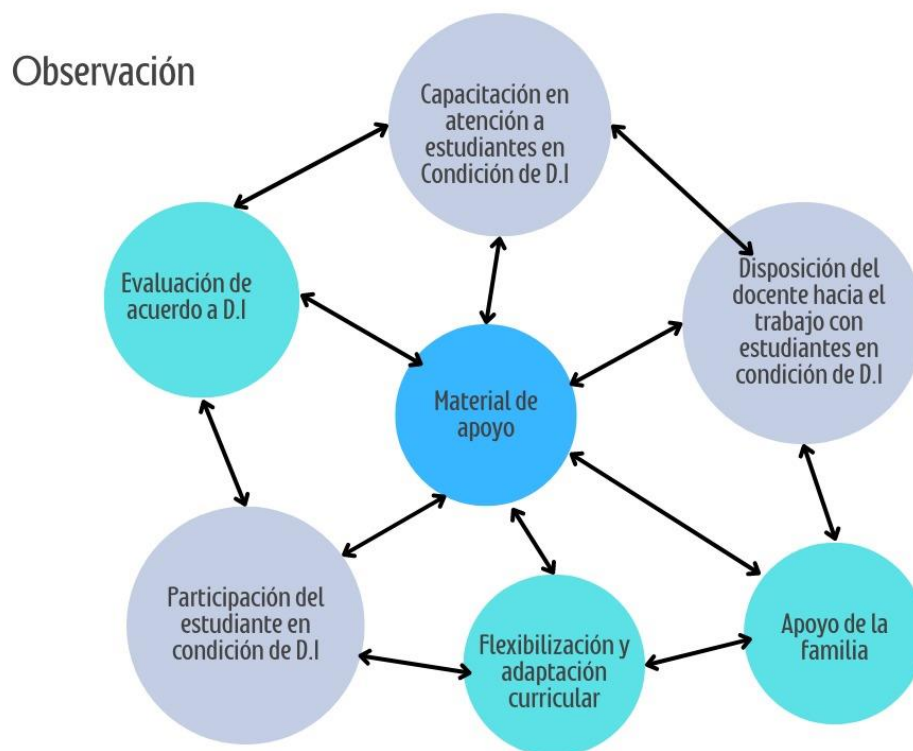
Observación

Capacitación en atención a estudiantes en Condición de D.I

Evaluación de acuerdo a D.I

Disposición del docente hacia el trabajo con estudiantes en condición de D.I

Material de apoyo

Participación del estudiante en condición de D.I

Flexibilización y adaptación curricular

Apoyo de la familia